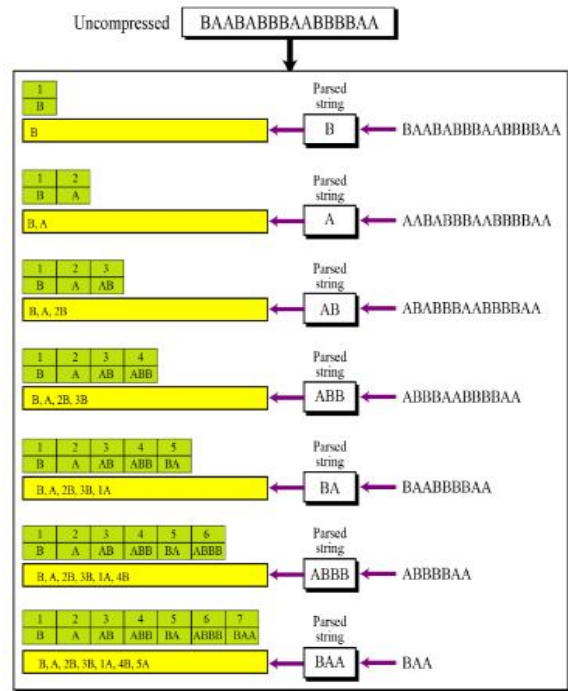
Uncompressed BAABABBBAABBBBAA

| 1 |
|---|
| B |

B

Parsed string

B

BAABABBBAABBBBAA

| 1 | 2 |
|---|---|
| B | A |

B, A

Parsed string

A

AABABBBAABBBBAA

| 1 | 2 | 3 |
|---|---|---|
| B | A | AB |

B, A, 2B

Parsed string

AB

ABABBBAABBBBAA

| 1 | 2 | 3 | 4 |
|---|---|---|---|
| B | A | AB | ABB |

B, A, 2B, 3B

Parsed string

ABB

ABBBAABBBBAA

| 1 | 2 | 3 | 4 | 5 |
|---|---|---|---|---|
| B | A | AB | ABB | BA |

B, A, 2B, 3B, 1A

Parsed string

BA

BAABBBBAA

| 1 | 2 | 3 | 4 | 5 | 6 |
|---|---|---|---|---|---|
| B | A | AB | ABB | BA | ABBB |

B, A, 2B, 3B, 1A, 4B

Parsed string

ABBB

ABBBBAA

| 1 | 2 | 3 | 4 | 5 | 6 | 7 |
|---|---|---|---|---|---|---|
| B | A | AB | ABB | BA | ABBB | BAA |

B, A, 2B, 3B, 1A, 4B, 5A

Parsed string

BAA

BAA